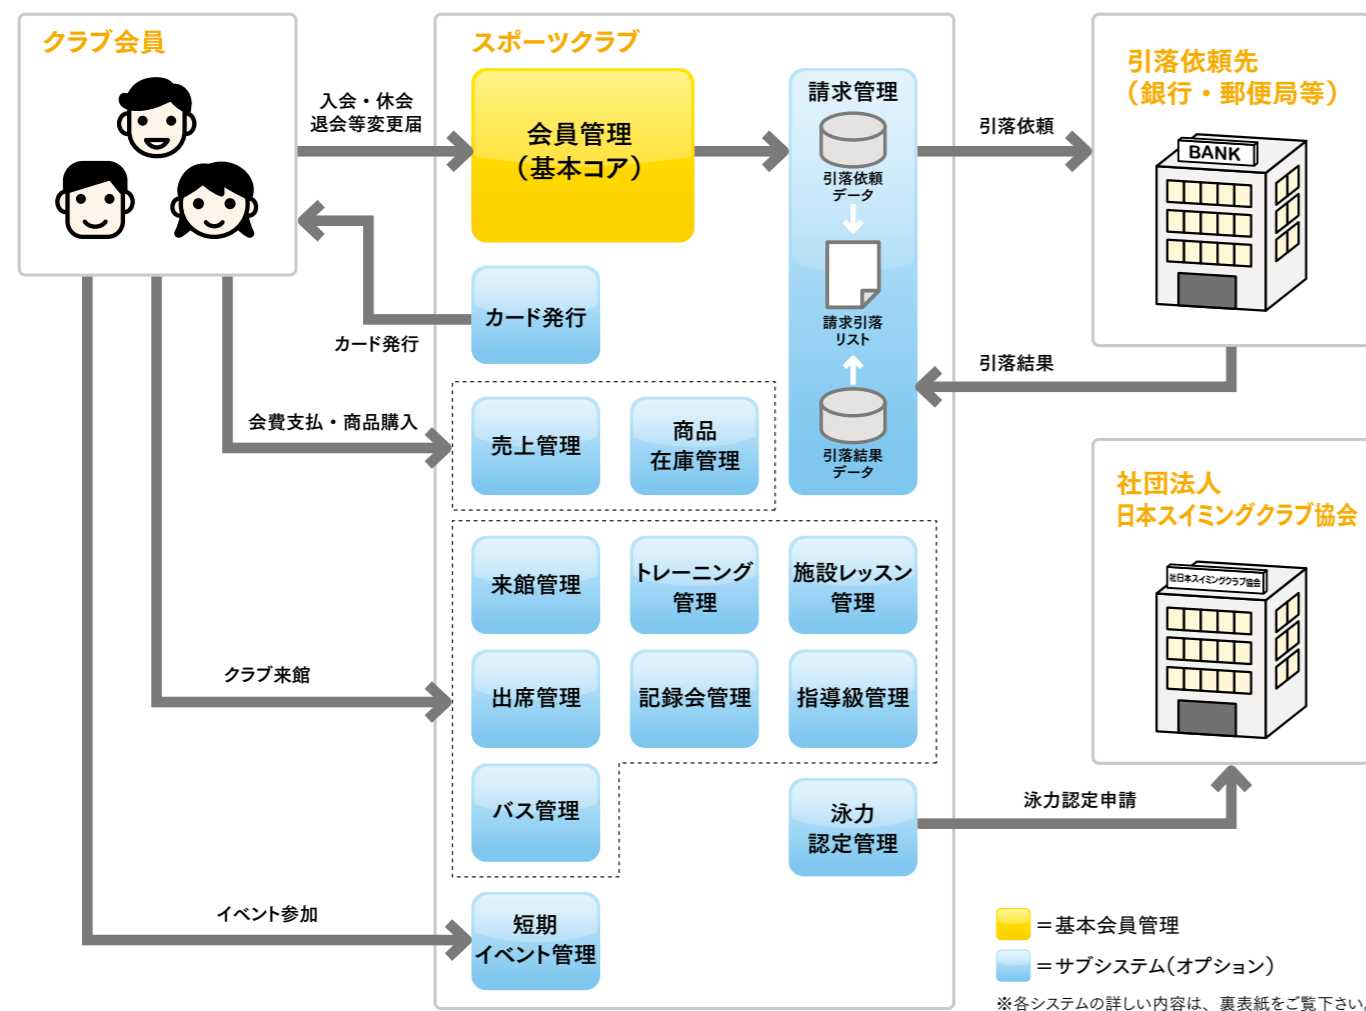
クラブ会員

入会・休会
退会等変更届

カード発行

会費支払・商品購入

クラブ来館

イベント参加

スポーツクラブ

会員管理
（基本コア）

カード発行

売上管理

商品
在庫管理

来館管理

トレーニング
管理

施設レッスン
管理

出席管理

記録会管理

指導級管理

バス管理

泳力
認定管理

短期
イベント管理

請求管理

引落依頼
データ

請求引落
リスト

引落結果
データ

引落依頼

引落結果

泳力認定申請

引落依頼先
（銀行・郵便局等）

BANK

社団法人
日本スイミングクラブ協会

社日本スイミングクラブ協会

＝基本会員管理

＝サブシステム（オプション）

※各システムの詳しい内容は、裏表紙をご覧下さい。